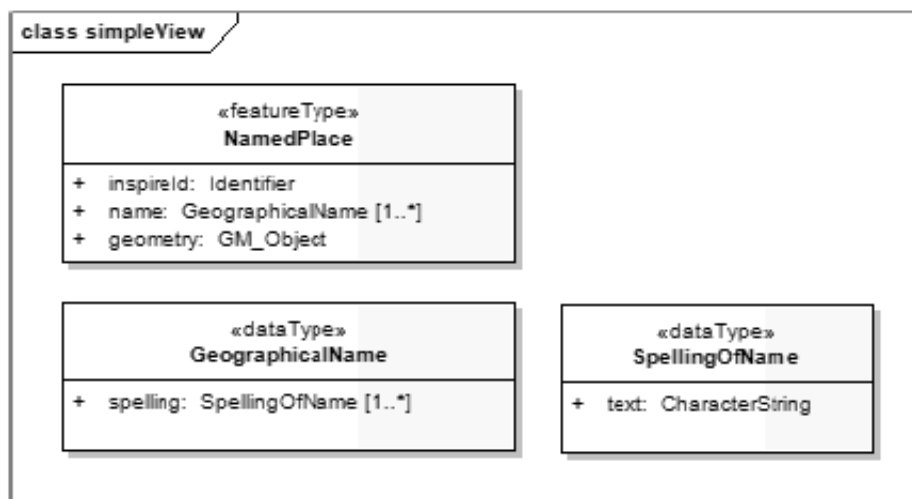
class simpleView

«featureType»
NamedPlace

+ inspireId: Identifier
+ name: GeographicalName [1..*]
+ geometry: GM_Object

«dataType»
GeographicalName

+ spelling: SpellingOfName [1..*]

«dataType»
SpellingOfName

+ text: CharacterString